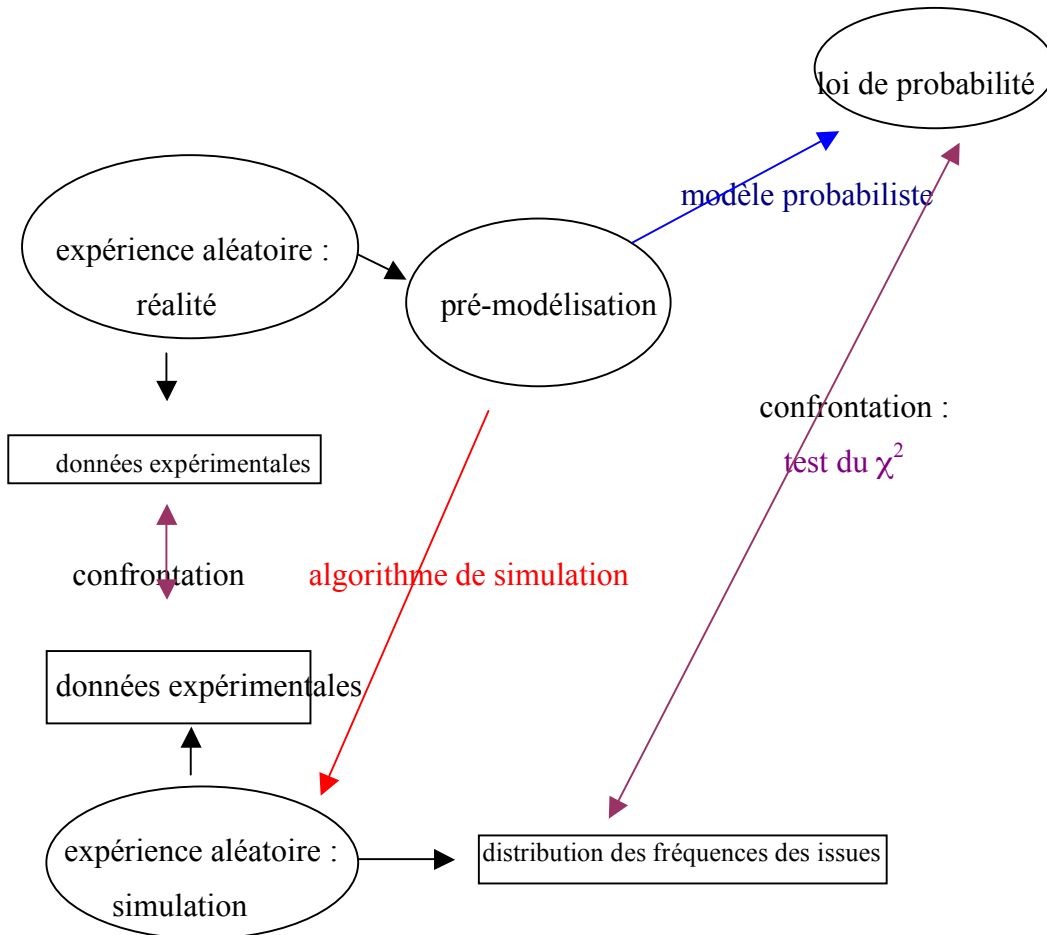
loi de probabilité

modèle probabiliste

expérience aléatoire : réalité

pré-modélisation

données expérimentales

confrontation :

test du $\chi^2$

confrontation

algorithme de simulation

données expérimentales

expérience aléatoire : simulation

distribution des fréquences des issues